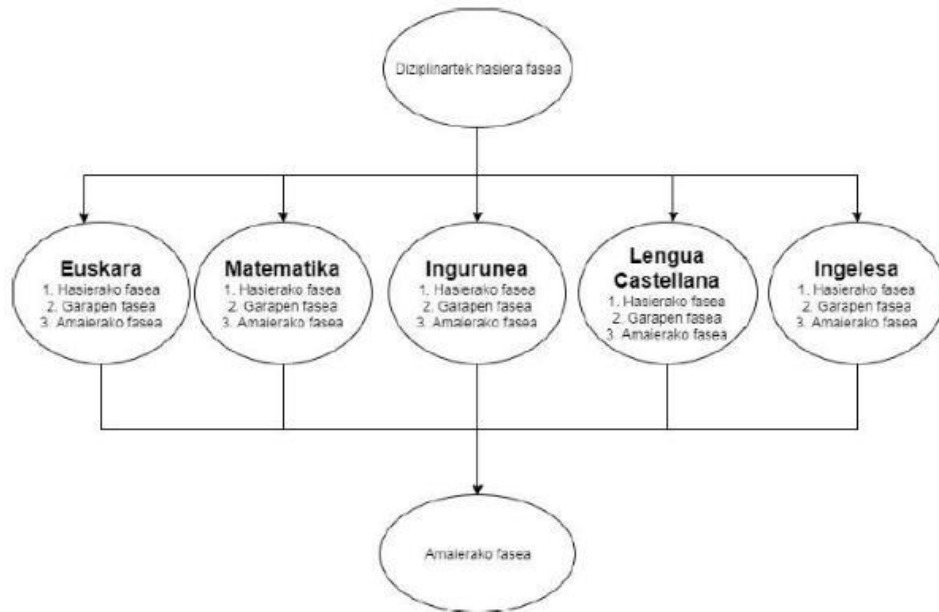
Diziplinartek hasiera fasea

Euskara
1. Hasierako fasea
2. Garapen fasea
3. Amaierako fasea

Matematika
1. Hasierako fasea
2. Garapen fasea
3. Amaierako fasea

Ingurunea
1. Hasierako fasea
2. Garapen fasea
3. Amaierako fasea

Lengua Castellana
1. Hasierako fasea
2. Garapen fasea
3. Amaierako fasea

Ingelesa
1. Hasierako fasea
2. Garapen fasea
3. Amaierako fasea

Amaierako fasea